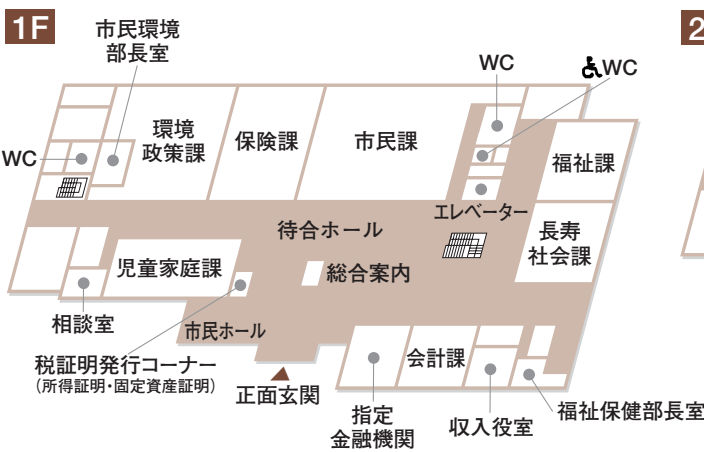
1F

市民環境部長室

WC

WC

WC

環境政策課

保険課

市民課

福祉課

エレベーター

待合ホール

長寿社会課

児童家庭課

総合案内

相談室

市民ホール

税証明発行コーナー
(所得証明・固定資産証明)

正面玄関

会計課

指定金融機関

収入役室

福祉保健部長室

2